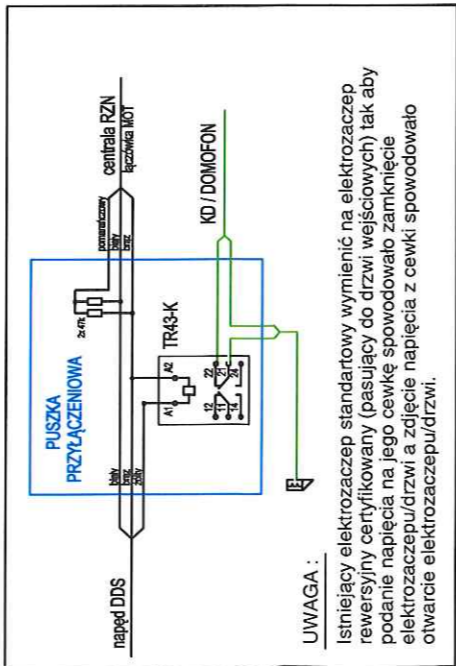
PUSZKA PRZYŁĄCZENIOWA

napęd DDS

biały
brąz
żółty

A1
A2

TR43-K

12
11
14
22
21
24

2x 47k

pomarańczowy
biały
brąz

centrala RZN
łączówka MOT

KD / DOMOFON

UWAGA :

Istniejący elektrozaczep standartowy wymienić na elektrozaczep rewersyjny certyfikowany (pasujący do drzwi wejściowych) tak aby podanie napięcia na jego cewkę spowodowało zamknięcie elektrozaczepu/drzwi a zdjęcie napięcia z cewki spowodowało otwarcie elektrozaczepu/drzwi.